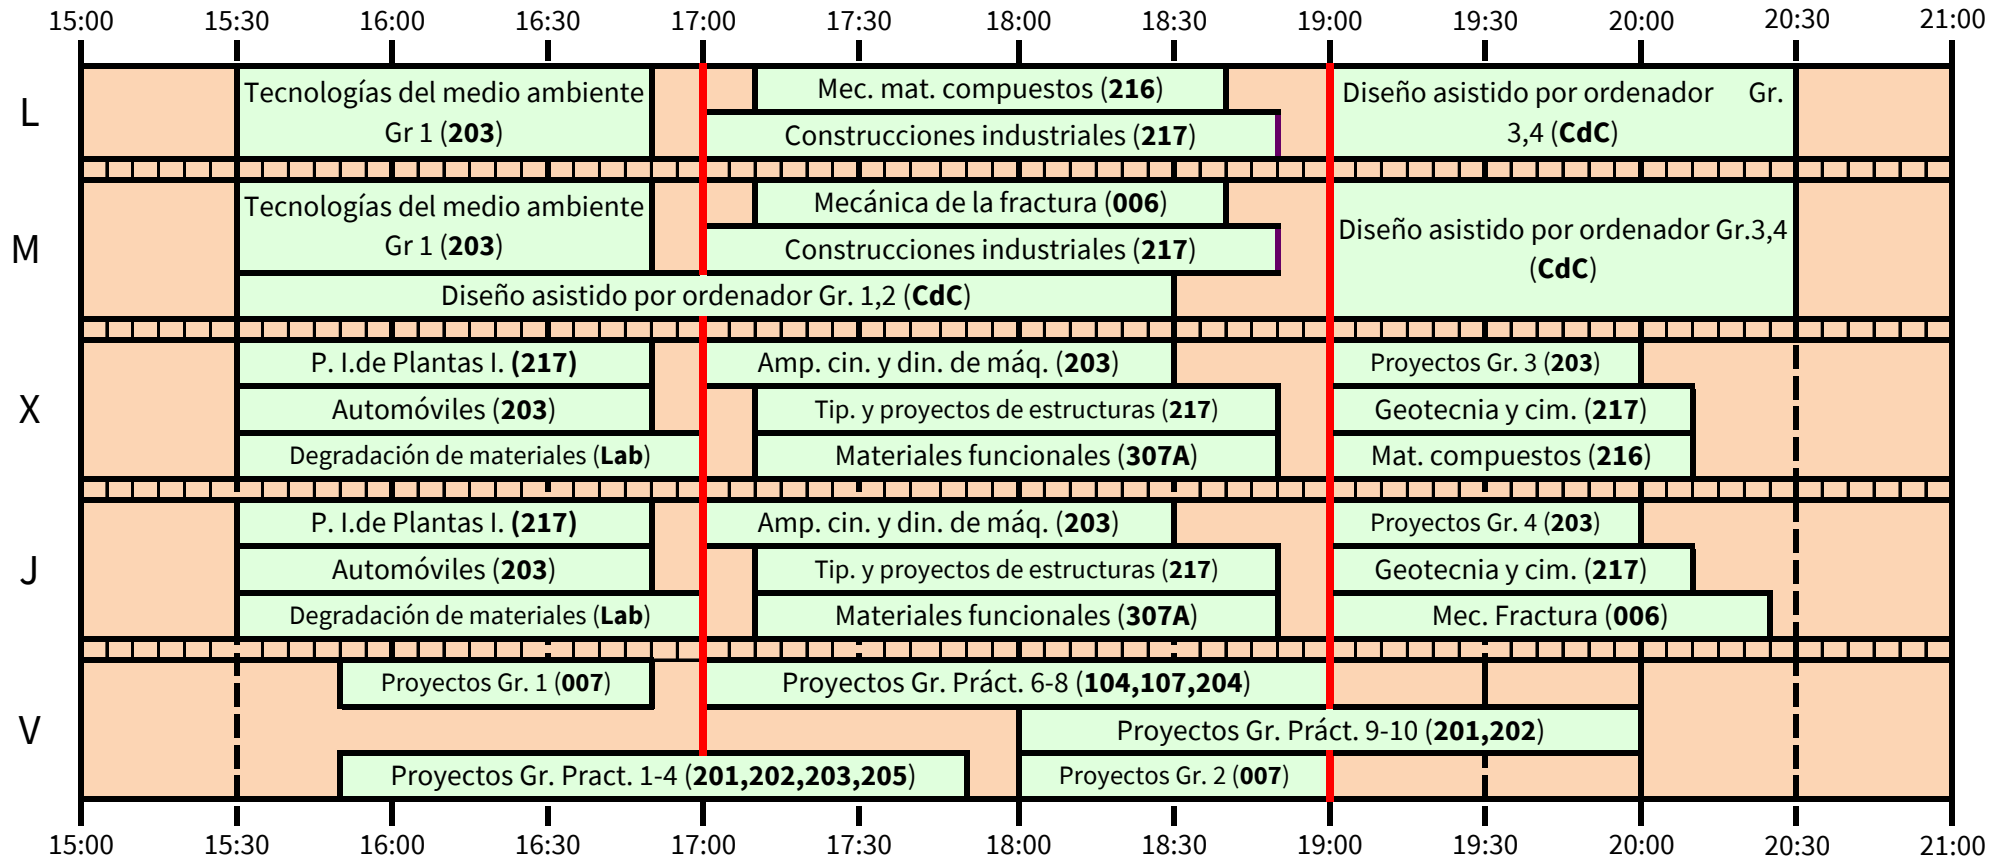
15:00 15:30 16:00 16:30 17:00 17:30 18:00 18:30 19:00 19:30 20:00 20:30 21:00

L
Tecnologías del medio ambiente Gr 1 (**203**)
Mec. mat. compuestos (**216**)
Construcciones industriales (**217**)
Diseño asistido por ordenador Gr. 3,4 (**CdC**)

M
Tecnologías del medio ambiente Gr 1 (**203**)
Mecánica de la fractura (**006**)
Construcciones industriales (**217**)
Diseño asistido por ordenador Gr.3,4 (**CdC**)
Diseño asistido por ordenador Gr. 1,2 (**CdC**)

X
P. I.de Plantas I. **(217)**
Amp. cin. y din. de máq. (**203**)
Proyectos Gr. 3 (**203**)
Automóviles (**203**)
Tip. y proyectos de estructuras (**217**)
Geotecnia y cim. (**217**)
Degradación de materiales (**Lab**)
Materiales funcionales (**307A**)
Mat. compuestos (**216**)

J
P. I.de Plantas I. **(217)**
Amp. cin. y din. de máq. (**203**)
Proyectos Gr. 4 (**203**)
Automóviles (**203**)
Tip. y proyectos de estructuras (**217**)
Geotecnia y cim. (**217**)
Degradación de materiales (**Lab**)
Materiales funcionales (**307A**)
Mec. Fractura (**006**)

V
Proyectos Gr. 1 (**007**)
Proyectos Gr. Práct. 6-8 (**104,107,204**)
Proyectos Gr. Práct. 9-10 (**201,202**)
Proyectos Gr. Pract. 1-4 (**201,202,203,205**)
Proyectos Gr. 2 (**007**)

15:00 15:30 16:00 16:30 17:00 17:30 18:00 18:30 19:00 19:30 20:00 20:30 21:00